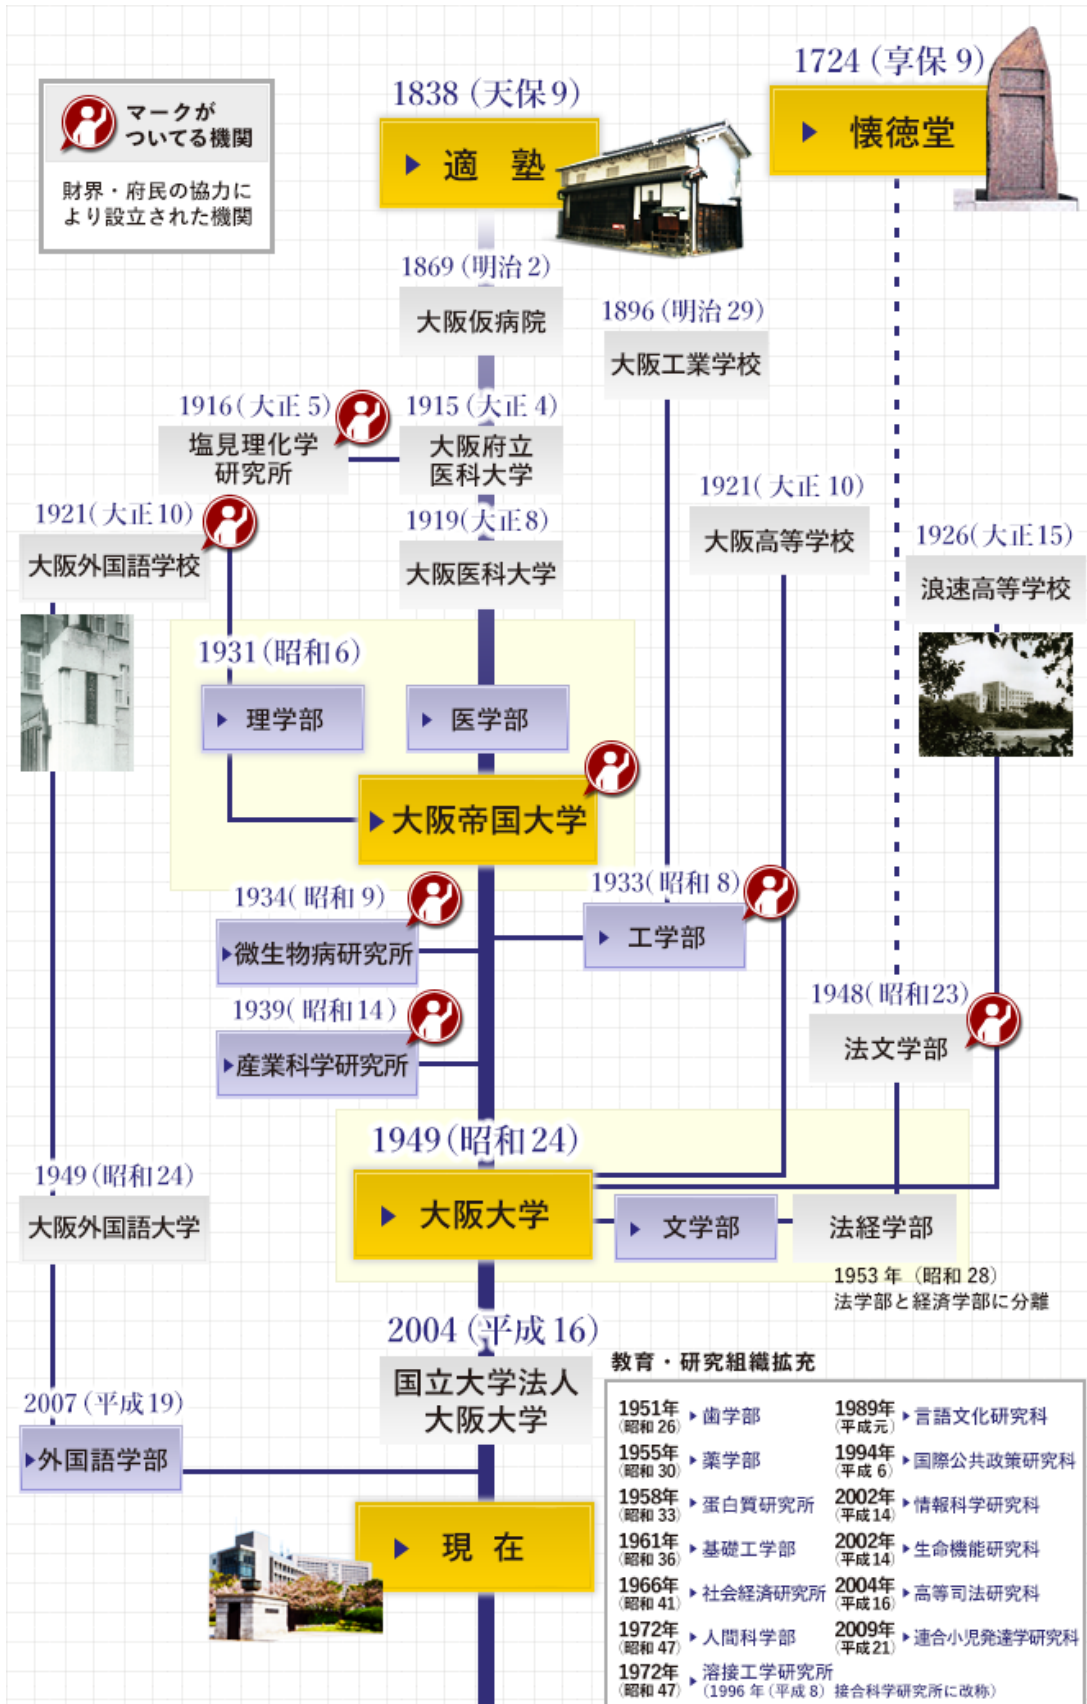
マークがついてる機関

財界・府民の協力により設立された機関

1838（天保 9）
適　塾

1724（享保 9）
懐徳堂

1869（明治 2）
大阪仮病院

1896（明治 29）
大阪工業学校

1916（大正 5）
塩見理化学研究所

1915（大正 4）
大阪府立医科大学

1921（大正 10）
大阪外国語学校

1919（大正 8）
大阪医科大学

1921（大正 10）
大阪高等学校

1926（大正 15）
浪速高等学校

1931（昭和 6）
理学部
医学部

大阪帝国大学

1934（昭和 9）
微生物病研究所

1933（昭和 8）
工学部

1939（昭和 14）
産業科学研究所

1948（昭和 23）
法文学部

1949（昭和 24）
大阪外国語大学

1949（昭和 24）
大阪大学
文学部
法経学部

1953 年（昭和 28）
法学部と経済学部に分離

2004（平成 16）
国立大学法人大阪大学

2007（平成 19）
外国語学部

現　在

教育・研究組織拡充

| | | | |
|---|---|---|---|
| 1951年（昭和 26） | 歯学部 | 1989年（平成元） | 言語文化研究科 |
| 1955年（昭和 30） | 薬学部 | 1994年（平成 6） | 国際公共政策研究科 |
| 1958年（昭和 33） | 蛋白質研究所 | 2002年（平成 14） | 情報科学研究科 |
| 1961年（昭和 36） | 基礎工学部 | 2002年（平成 14） | 生命機能研究科 |
| 1966年（昭和 41） | 社会経済研究所 | 2004年（平成 16） | 高等司法研究科 |
| 1972年（昭和 47） | 人間科学部 | 2009年（平成 21） | 連合小児発達学研究科 |
| 1972年（昭和 47） | 溶接工学研究所（1996 年（平成 8）接合科学研究所に改称） | | |